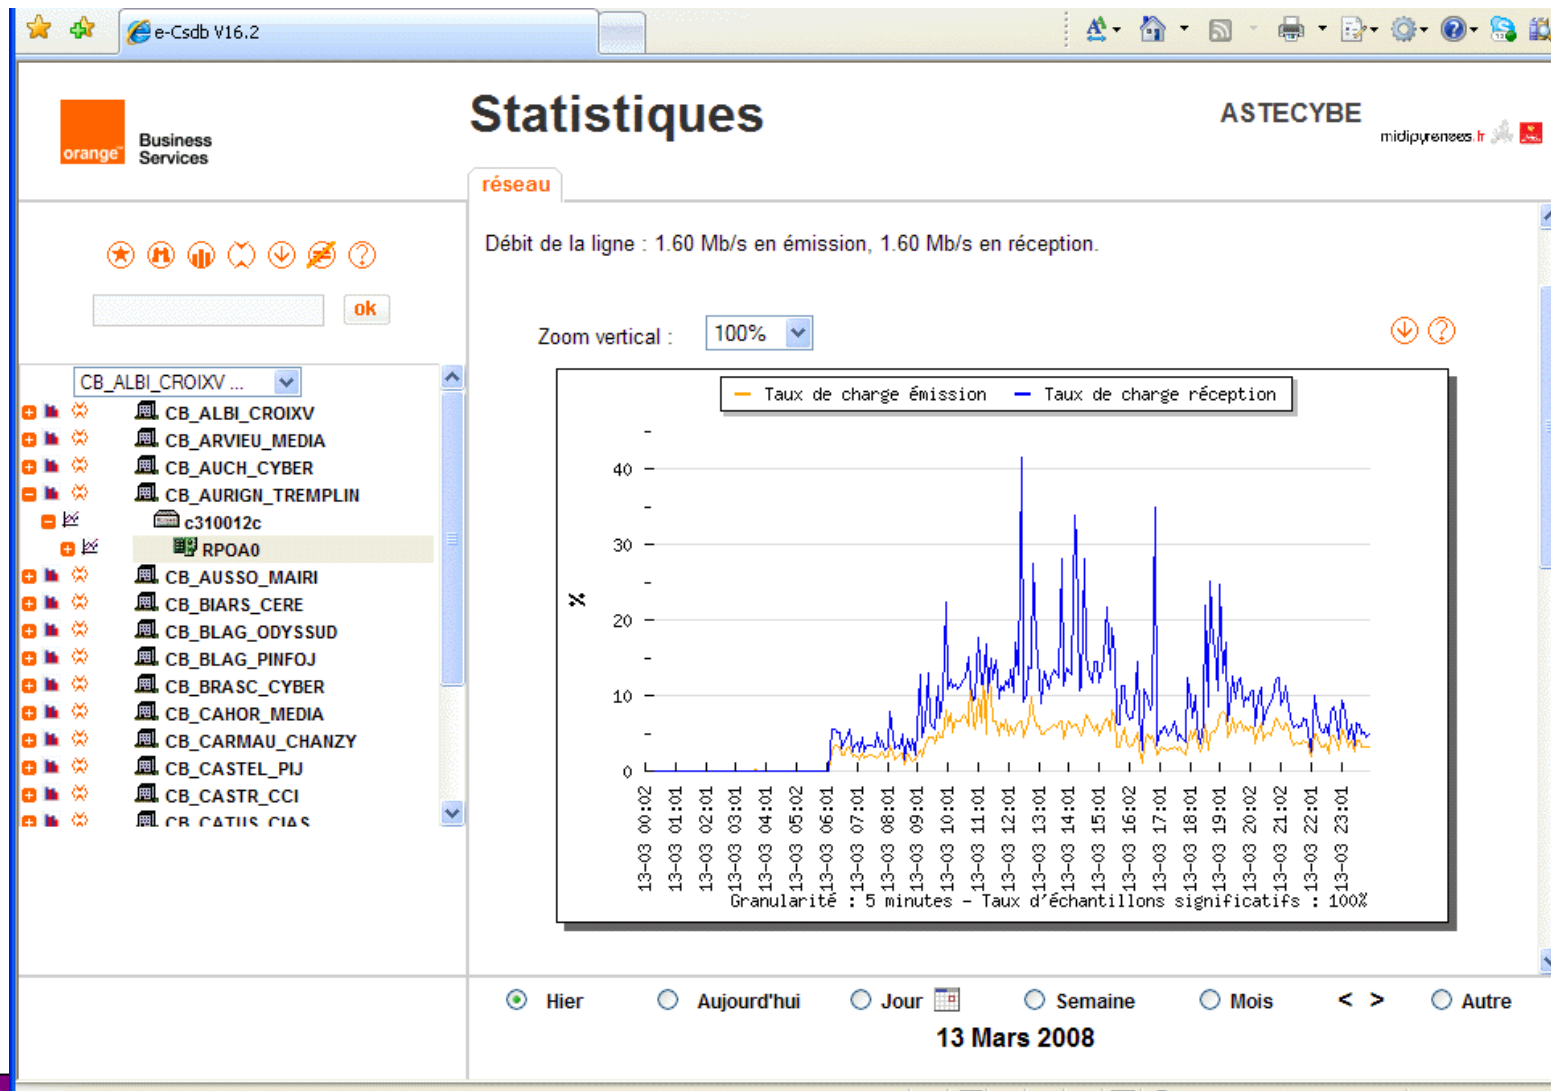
e-Csdb V16.2

orange

Business Services

Statistiques

ASTECYBE

midipyrenees.fr

réseau

Débit de la ligne : 1.60 Mb/s en émission, 1.60 Mb/s en réception.

ok

Zoom vertical : 100%

CB_ALBI_CROIXV ...

CB_ALBI_CROIXV
CB_ARVIEU_MEDIA
CB_AUCH_CYBER
CB_AURIGN_TREMPLIN
c310012c
RPOA0
CB_AUSSO_MAIRI
CB_BIARS_CERE
CB_BLAG_ODYSSUD
CB_BLAG_PINFOJ
CB_BRASC_CYBER
CB_CAHOR_MEDIA
CB_CARMAU_CHANZY
CB_CASTEL_PIJ
CB_CASTR_CCI
CB_CATUS_CIAS

Taux de charge émission — Taux de charge réception

%

40
30
20
10
0

13-03 00:02
13-03 01:01
13-03 02:01
13-03 03:01
13-03 04:01
13-03 05:02
13-03 06:01
13-03 07:01
13-03 08:01
13-03 09:01
13-03 10:01
13-03 11:01
13-03 12:01
13-03 13:01
13-03 14:01
13-03 15:01
13-03 16:02
13-03 17:01
13-03 18:01
13-03 19:01
13-03 20:02
13-03 21:02
13-03 22:01
13-03 23:01

Granularité : 5 minutes - Taux d'échantillons significatifs : 100%

Hier
Aujourd'hui
Jour
Semaine
Mois
< >
Autre

13 Mars 2008